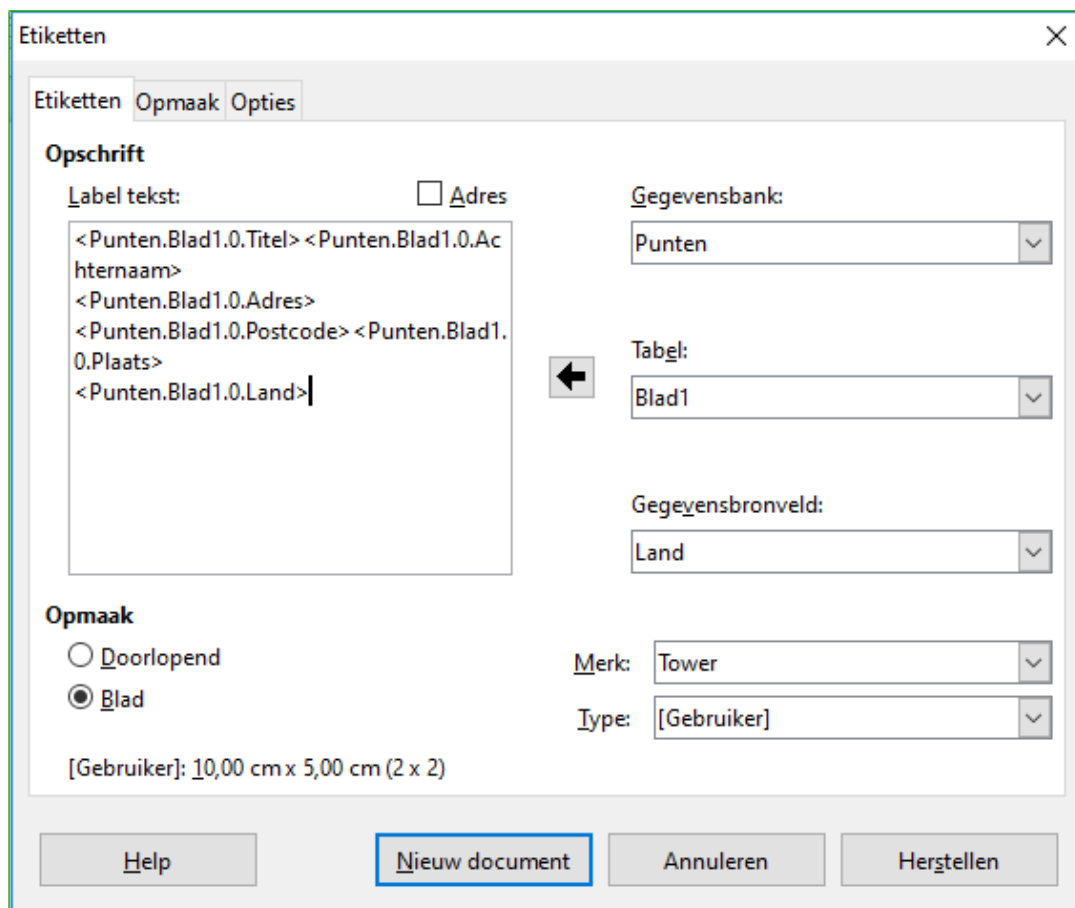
Etiketten

Etiketten Opmaak Opties

Opschrift

Label tekst:

Adres

<Punten.Blad1.0.Titel><Punten.Blad1.0.Achternaam>
<Punten.Blad1.0.Adres>
<Punten.Blad1.0.Postcode><Punten.Blad1.0.Plaats>
<Punten.Blad1.0.Land>

Gegevensbank:

Punten

Tabel:

Blad1

Gegevensbronveld:

Land

Opmaak

Doorlopend

Blad

Merk:

Tower

Type:

[Gebruiker]

[Gebruiker]: 10,00 cm x 5,00 cm (2 x 2)

Help

Nieuw document

Annuleren

Herstellen